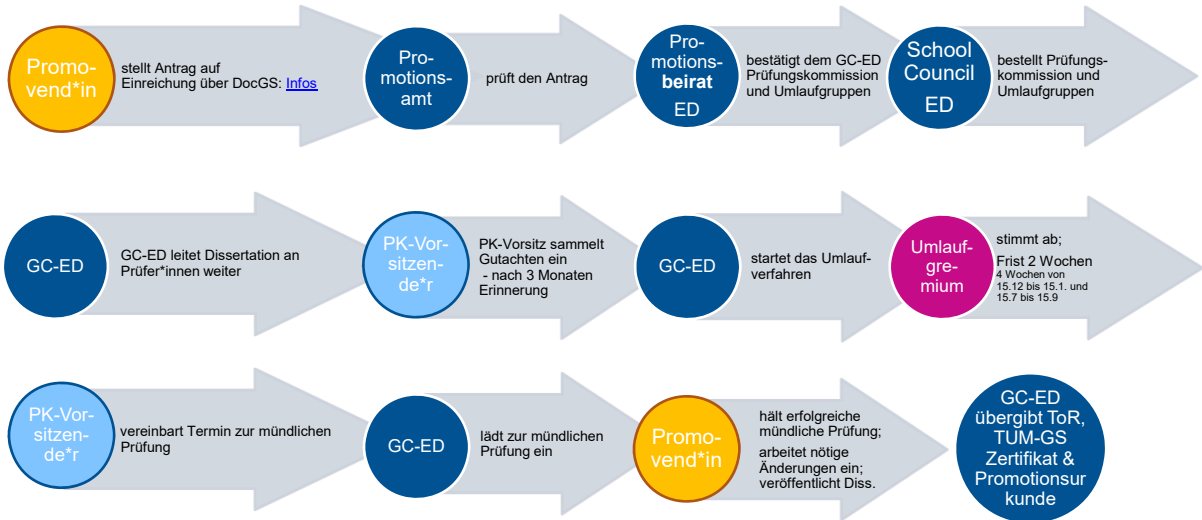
Promovend*in

stellt Antrag auf Einreichung über DocGS: Infos

Promotionsamt

prüft den Antrag

Promotionsbeirat ED

bestätigt dem GC-ED Prüfungskommission und Umlaufgruppen

School Council ED

bestellt Prüfungskommission und Umlaufgruppen

GC-ED

GC-ED leitet Dissertation an Prüfer*innen weiter

PK-Vorsitzende*r

PK-Vorsitz sammelt Gutachten ein
- nach 3 Monaten Erinnerung

GC-ED

startet das Umlaufverfahren

Umlaufgremium

stimmt ab;
Frist 2 Wochen
4 Wochen von 15.12 bis 15.1. und 15.7 bis 15.9

PK-Vorsitzende*r

vereinbart Termin zur mündlichen Prüfung

GC-ED

lädt zur mündlichen Prüfung ein

Promovend*in

hält erfolgreiche mündliche Prüfung;
arbeitet nötige Änderungen ein;
veröffentlicht Diss.

GC-ED übergibt ToR, TUM-GS Zertifikat & Promotionsurkunde